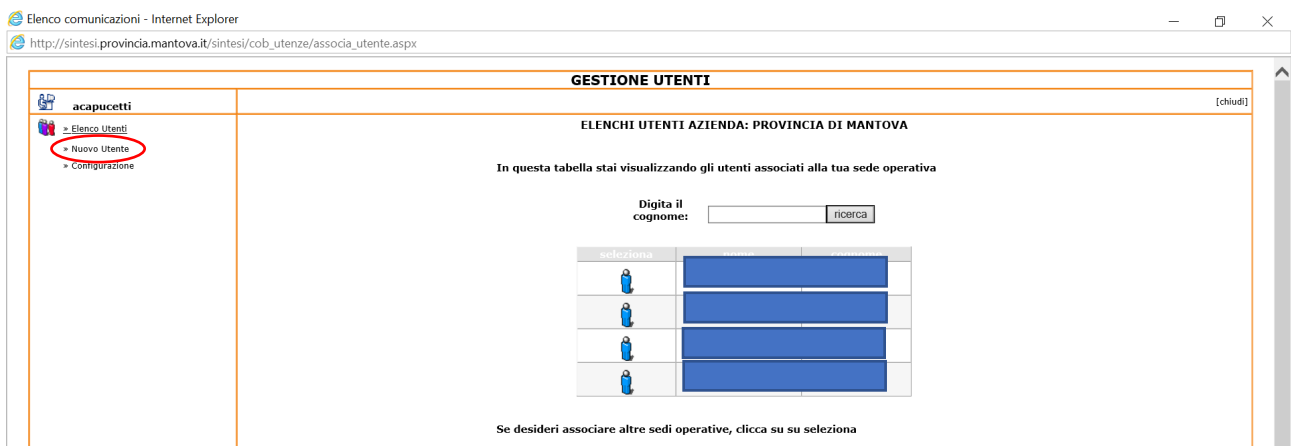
Elenco comunicazioni - Internet Explorer

http://sintesi.provincia.mantova.it/sintesi/cob_utenze/associa_utente.aspx

GESTIONE UTENTI

acapucetti

[chiudi]

» Elenco Utenti
» Nuovo Utente
» Configurazione

ELENCHI UTENTI AZIENDA: PROVINCIA DI MANTOVA

In questa tabella stai visualizzando gli utenti associati alla tua sede operativa

Digita il cognome: ricerca

| seleziona | nome | cognome |
|---|---|---|
| | | |
| | | |
| | | |
| | | |

Se desideri associare altre sedi operative, clicca su su seleziona